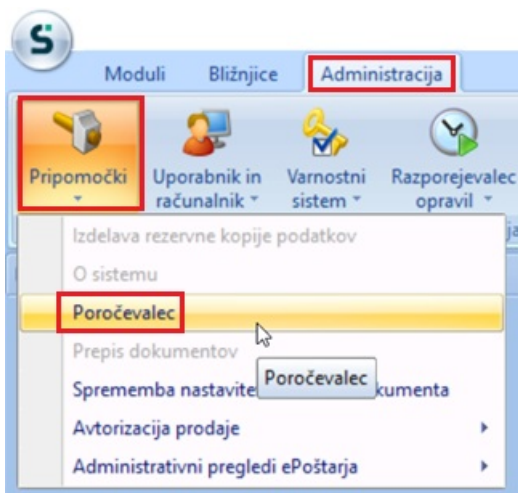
Moduli Bližnjice Administracija

Pripomočki Uporabnik in računalnik Varnostni sistem Razporejevalec opravil

Izdelava rezervne kopije podatkov
O sistemu
Poročevalec
Prepis dokumentov
Sprememba nastavite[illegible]kumenta
Poročevalec
Avtorizacija prodaje
Administrativni pregledi ePoštarja